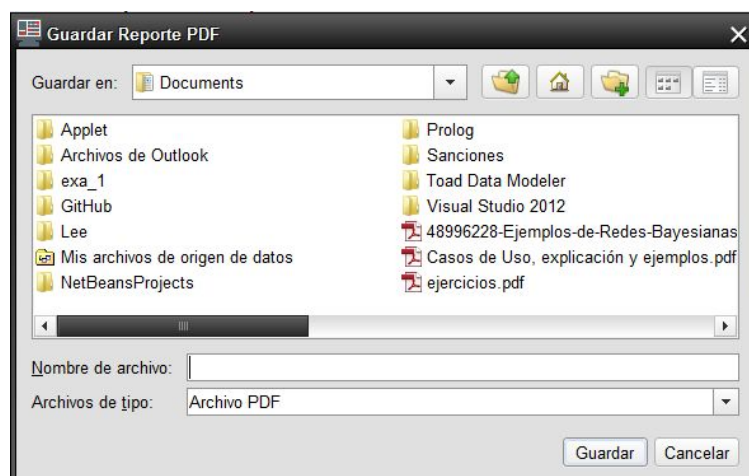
Guardar Reporte PDF

Guardar en: Documents

Applet
Archivos de Outlook
exa_1
GitHub
Lee
Mis archivos de origen de datos
NetBeansProjects
Prolog
Sanciones
Toad Data Modeler
Visual Studio 2012
48996228-Ejemplos-de-Redes-Bayesianas
Casos de Uso, explicación y ejemplos.pdf
ejercicios.pdf

Nombre de archivo:
Archivos de tipo: Archivo PDF

Guardar Cancelar